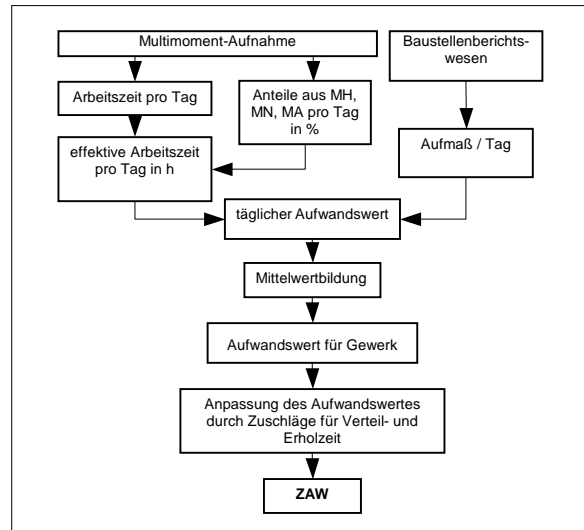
Multimoment-Aufnahme

Baustellenberichtswesen

Arbeitszeit pro Tag

Anteile aus MH, MN, MA pro Tag in %

effektive Arbeitszeit pro Tag in h

Aufmaß / Tag

täglicher Aufwandswert

Mittelwertbildung

Aufwandswert für Gewerk

Anpassung des Aufwandswertes durch Zuschläge für Verteil- und Erholzeit

ZAW